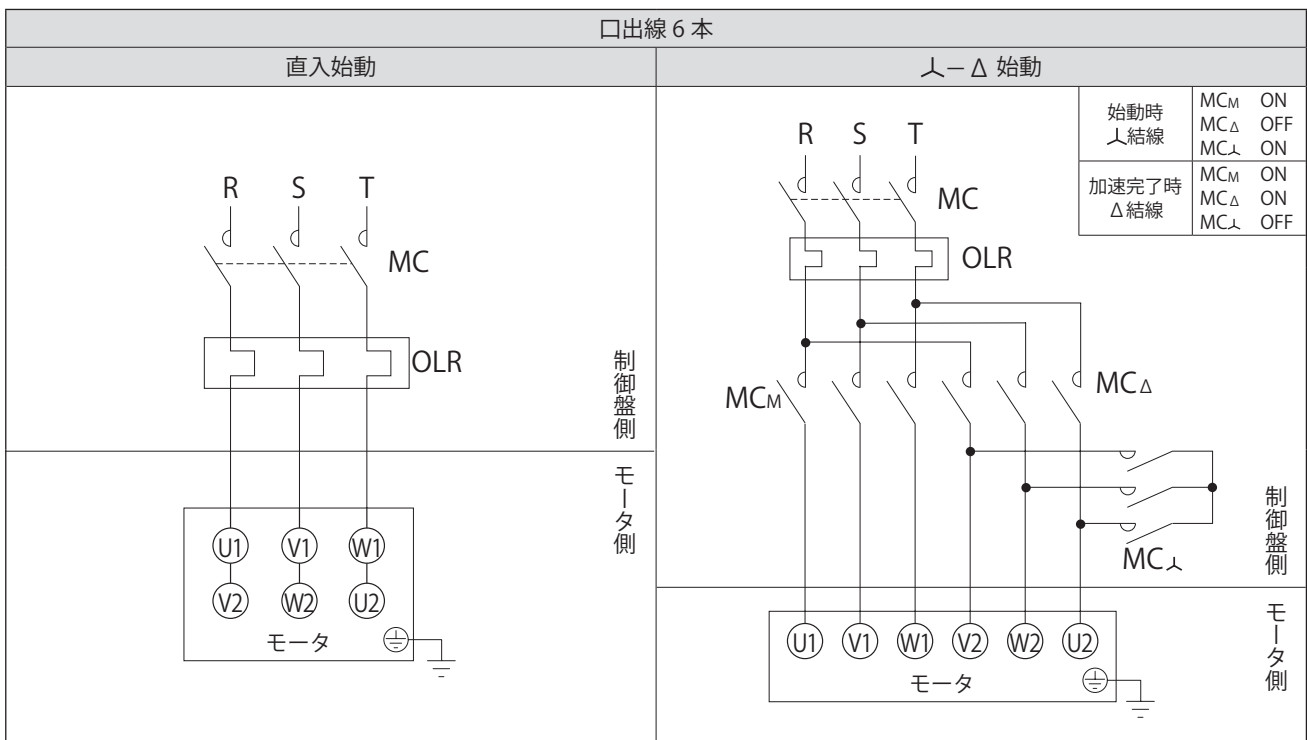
口出線 6 本

直入始動

R S T

MC

OLR

制御盤側

モータ側

U1 V1 W1

V2 W2 U2

モータ

人－Δ 始動

| 始動時 人結線 | $MC_M$ ON $MC_\Delta$ OFF $MC_人$ ON |
|---|---|
| 加速完了時 Δ結線 | $MC_M$ ON $MC_\Delta$ ON $MC_人$ OFF |

R S T

MC

OLR

$MC_M$

$MC_\Delta$

$MC_人$

制御盤側

モータ側

U1 V1 W1 V2 W2 U2

モータ